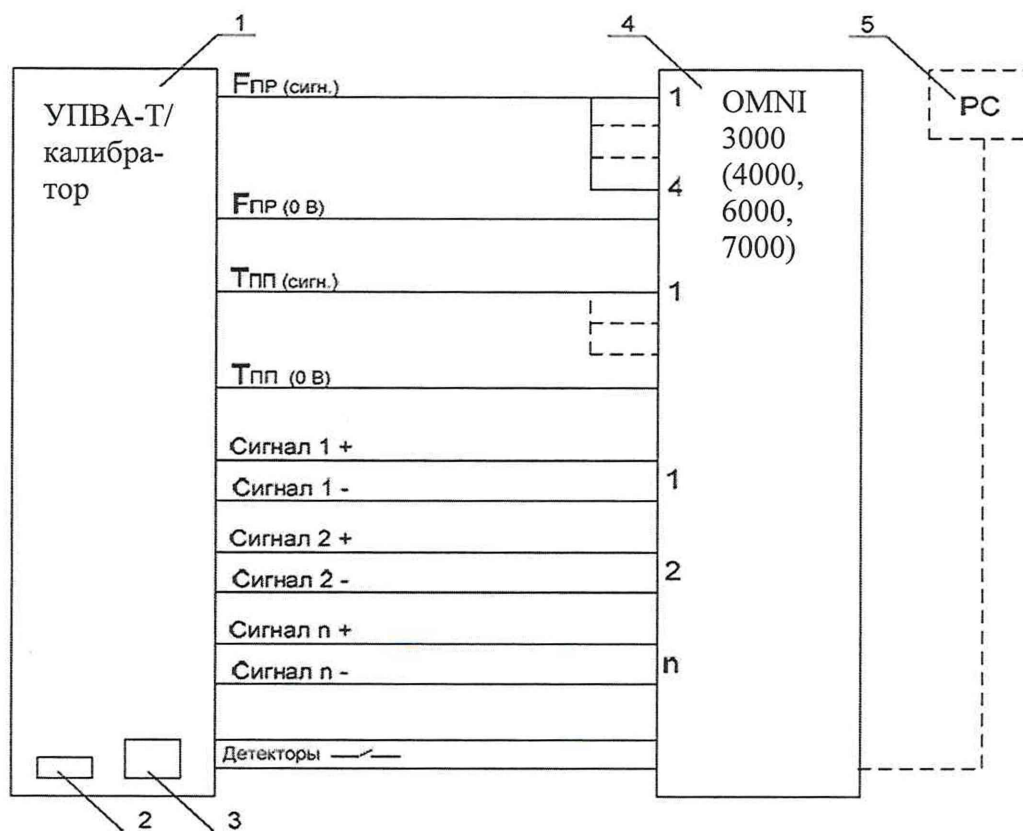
1

4

5

УПВА-Т/ калибратор

$F_{ПР}$ (сигн.)

1

OMNI 3000 (4000, 6000, 7000)

PC

4

$F_{ПР}$ (0 В)

$T_{ПП}$ (сигн.)

1

$T_{ПП}$ (0 В)

Сигнал 1 +

Сигнал 1 -

1

Сигнал 2 +

Сигнал 2 -

2

Сигнал n +

Сигнал n -

n

Детекторы

2

3